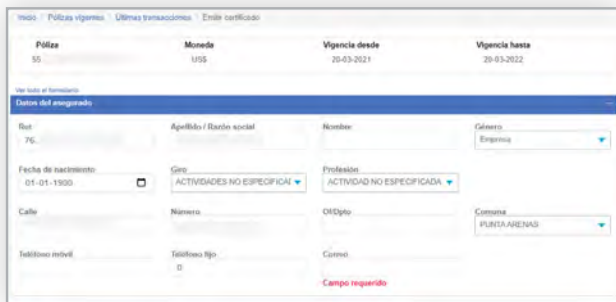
Inicio / Pólizas vigentes / Últimas transacciones / Emitir certificado

| Póliza | Moneda | Vigencia desde | Vigencia hasta |
|---|---|---|---|
| 55 | US$ | 20-03-2021 | 20-03-2022 |

Ver todo el formulario

Datos del asegurado

Rut
76.

Apellido / Razón social

Nombre

Género
Empresa

Fecha de nacimiento
01-01-1900

Giro
ACTIVIDADES NO ESPECIFICAI

Profesión
ACTIVIDAD NO ESPECIFICADA

Calle

Número

Of/Dpto

Comuna
PUNTA ARENAS

Teléfono móvil

Teléfono fijo
0

Correo

Campo requerido